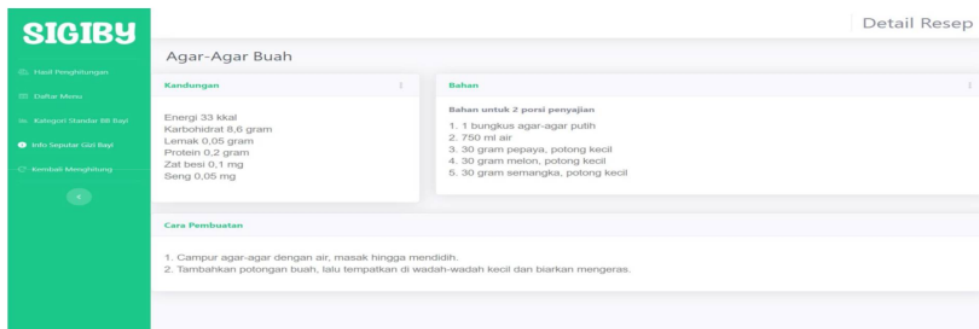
SIGIBY

Hasil Penghitungan

Daftar Menu

Kategori Standar BB Bayi

Info Seputar Gizi Bayi

Kembali Menghitung

Detail Resep

Agar-Agar Buah

Kandungan

Energi 33 kkal
Karbohidrat 8,6 gram
Lemak 0,05 gram
Protein 0,2 gram
Zat besi 0,1 mg
Seng 0,05 mg

Bahan

Bahan untuk 2 porsi penyajian

1. 1 bungkus agar-agar putih
2. 750 ml air
3. 30 gram pepaya, potong kecil
4. 30 gram melon, potong kecil
5. 30 gram semangka, potong kecil

Cara Pembuatan

1. Campur agar-agar dengan air, masak hingga mendidih.
2. Tambahkan potongan buah, lalu tempatkan di wadah-wadah kecil dan biarkan mengeras.